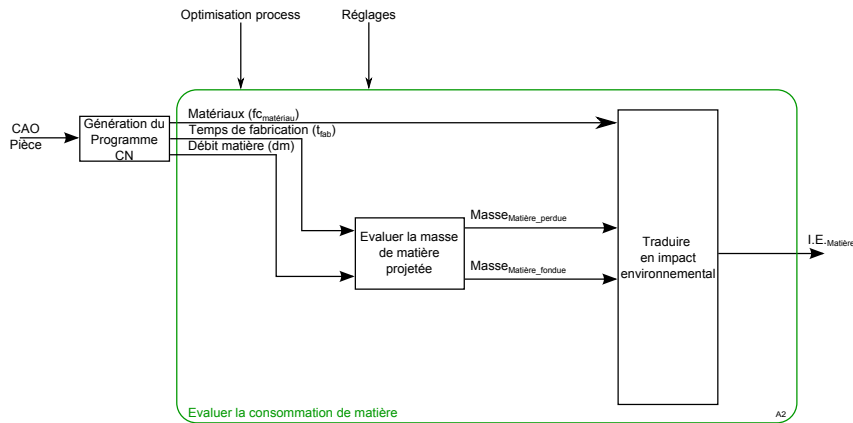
Optimisation process
Réglages

CAO
Pièce

Génération du Programme CN

Matériaux ($fc_{matériau}$)
Temps de fabrication ($t_{fab}$)
Débit matière (dm)

Evaluer la masse de matière projetée

$Masse_{Matière\_perdue}$
$Masse_{Matière\_fondue}$

Traduire en impact environnemental

$I.E._{Matière}$

Evaluer la consommation de matière
A2